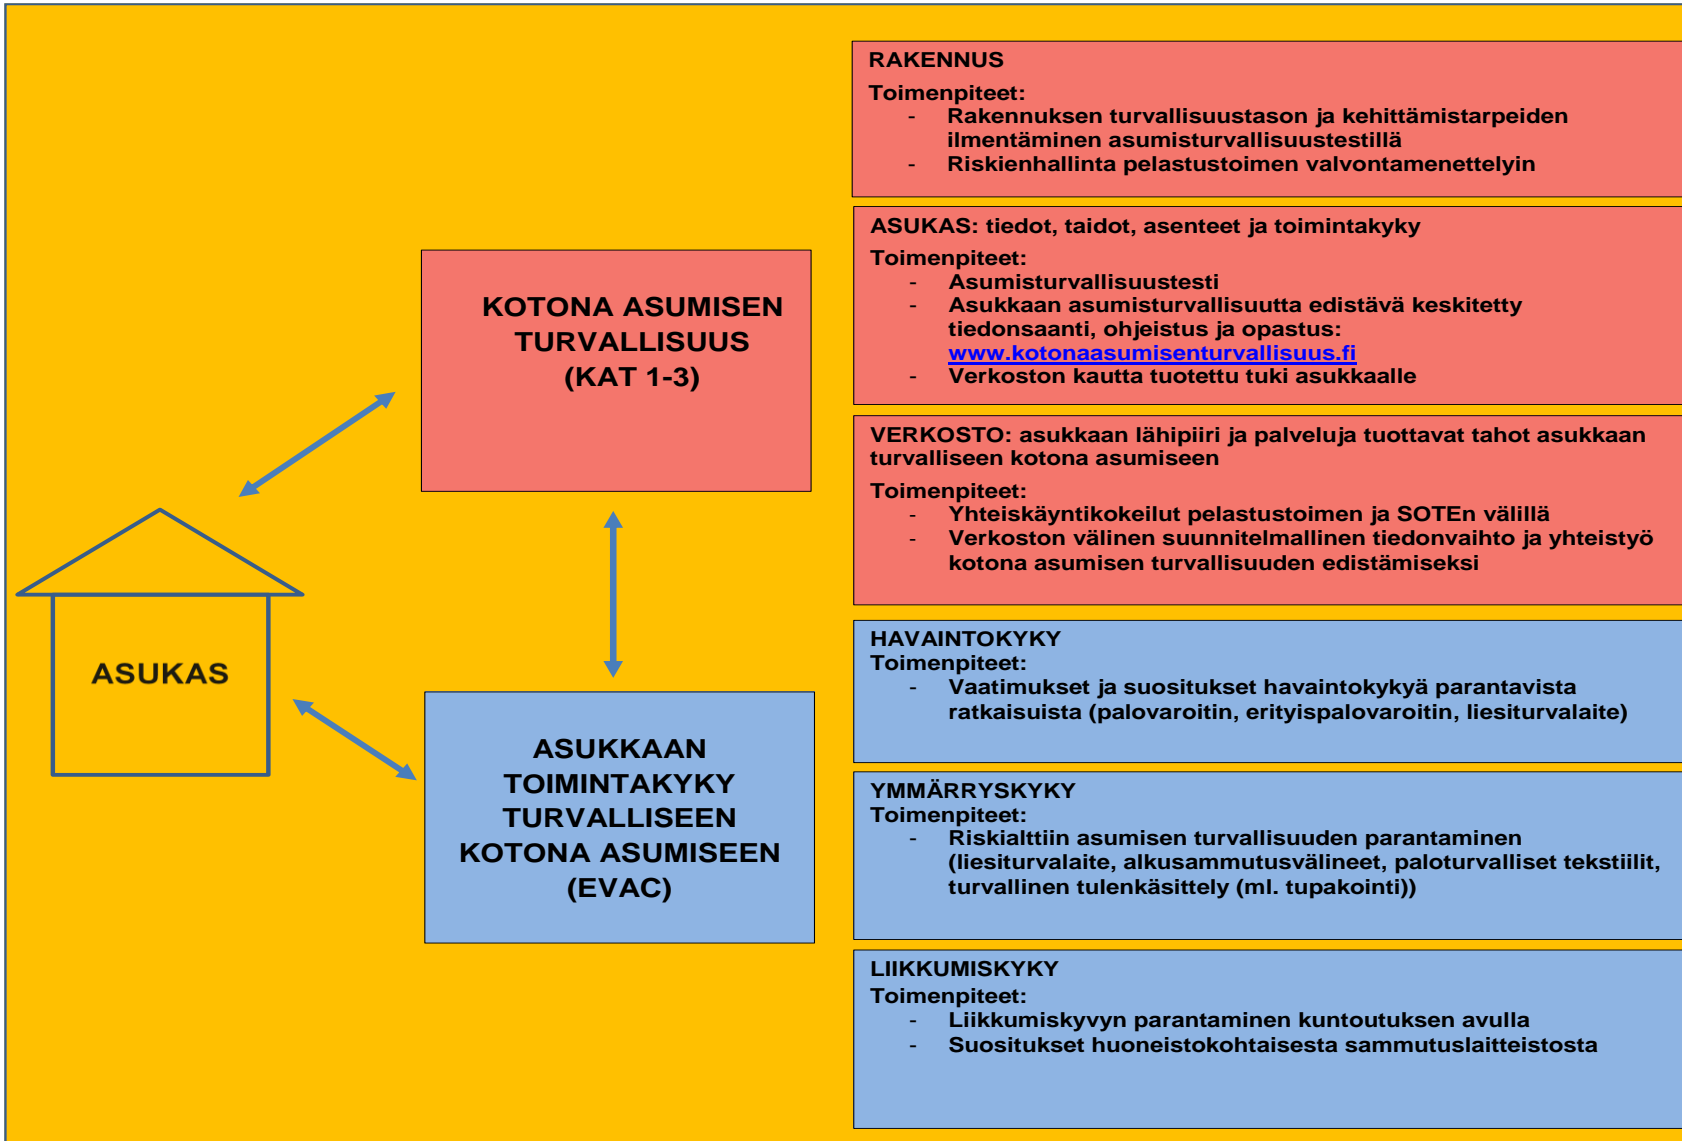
ASUKAS

KOTONA ASUMISEN TURVALLISUUS (KAT 1-3)

ASUKKAAN TOIMINTAKYKY TURVALLISEEN KOTONA ASUMISEEN (EVAC)

RAKENNUS

Toimenpiteet:
- Rakennuksen turvallisuustason ja kehittämistarpeiden ilmentäminen asumisturvallisuustestillä
- Riskienhallinta pelastustoimen valvontamenettelyin

ASUKAS: tiedot, taidot, asenteet ja toimintakyky

Toimenpiteet:
- Asumisturvallisuustesti
- Asukkaan asumisturvallisuutta edistävä keskitetty tiedonsaanti, ohjeistus ja opastus: www.kotonaasumisenturvallisuus.fi
- Verkoston kautta tuotettu tuki asukkaalle

VERKOSTO: asukkaan lähipiiri ja palveluja tuottavat tahot asukkaan turvalliseen kotona asumiseen

Toimenpiteet:
- Yhteiskäyntikokeilut pelastustoimen ja SOTEn välillä
- Verkoston välinen suunnitelmallinen tiedonvaihto ja yhteistyö kotona asumisen turvallisuuden edistämiseksi

HAVAINTOKYKY
Toimenpiteet:
- Vaatimukset ja suositukset havaintokykyä parantavista ratkaisuista (palovaroitin, erityispalovaroitin, liesiturvalaite)

YMMÄRRYSKYKY
Toimenpiteet:
- Riskialttiin asumisen turvallisuuden parantaminen (liesiturvalaite, alkusammutusvälineet, paloturvalliset tekstiilit, turvallinen tulenkäsittely (ml. tupakointi))

LIIKKUMISKYKY
Toimenpiteet:
- Liikkumiskyvyn parantaminen kuntoutuksen avulla
- Suositukset huoneistokohtaisesta sammutuslaitteistosta